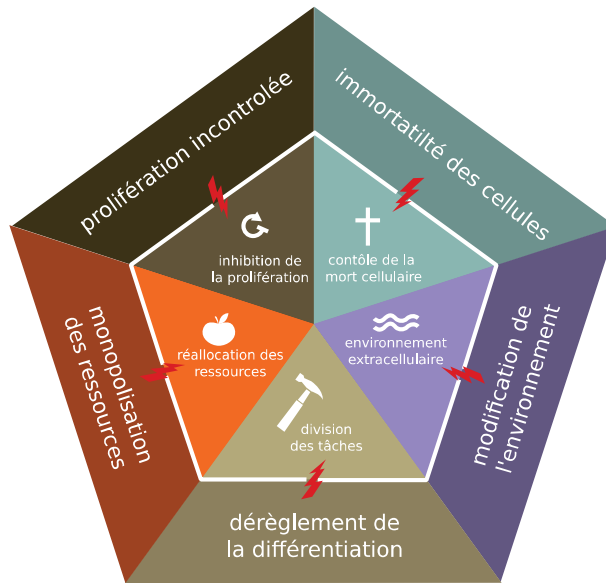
prolifération incontrolée

immortatilté des cellules

inhibition de la prolifération

contôle de la mort cellulaire

réallocation des ressources

environnement extracellulaire

monopolisation des ressources

modification de l'environnement

division des tâches

dérèglement de la différentiation